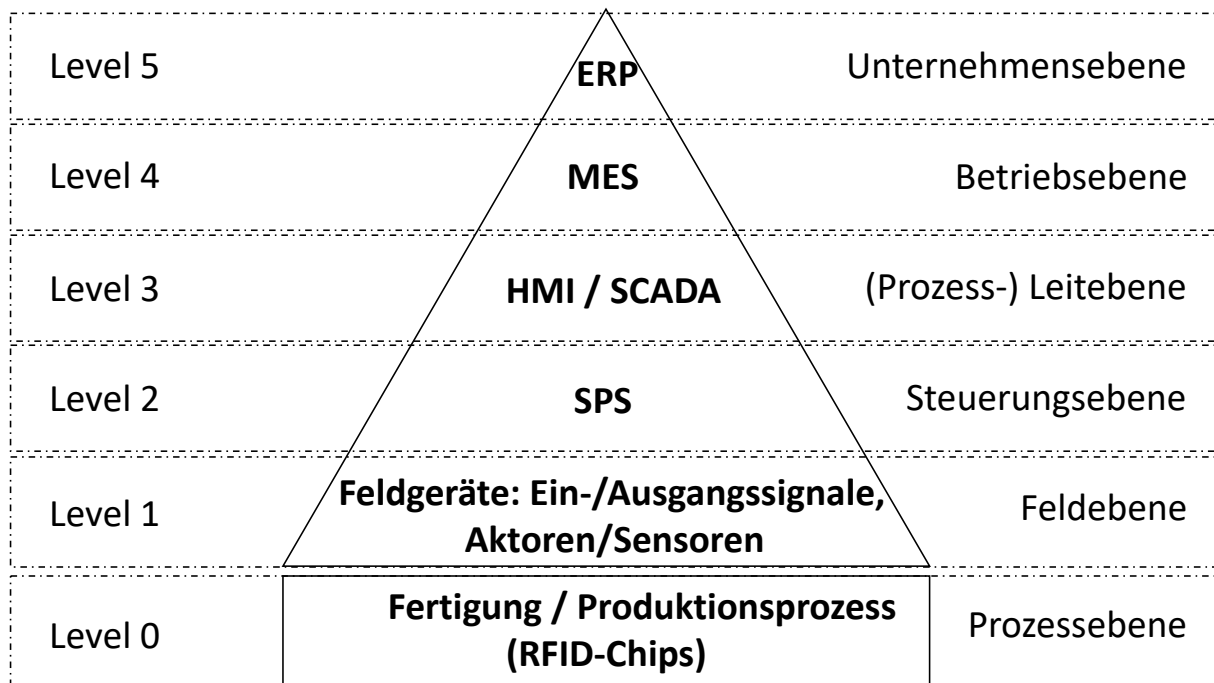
Level 5 ERP Unternehmensebene

Level 4 MES Betriebsebene

Level 3 HMI / SCADA (Prozess-) Leitebene

Level 2 SPS Steuerungsebene

Level 1 Feldgeräte: Ein-/Ausgangssignale, Aktoren/Sensoren Feldebene

Level 0 Fertigung / Produktionsprozess (RFID-Chips) Prozessebene